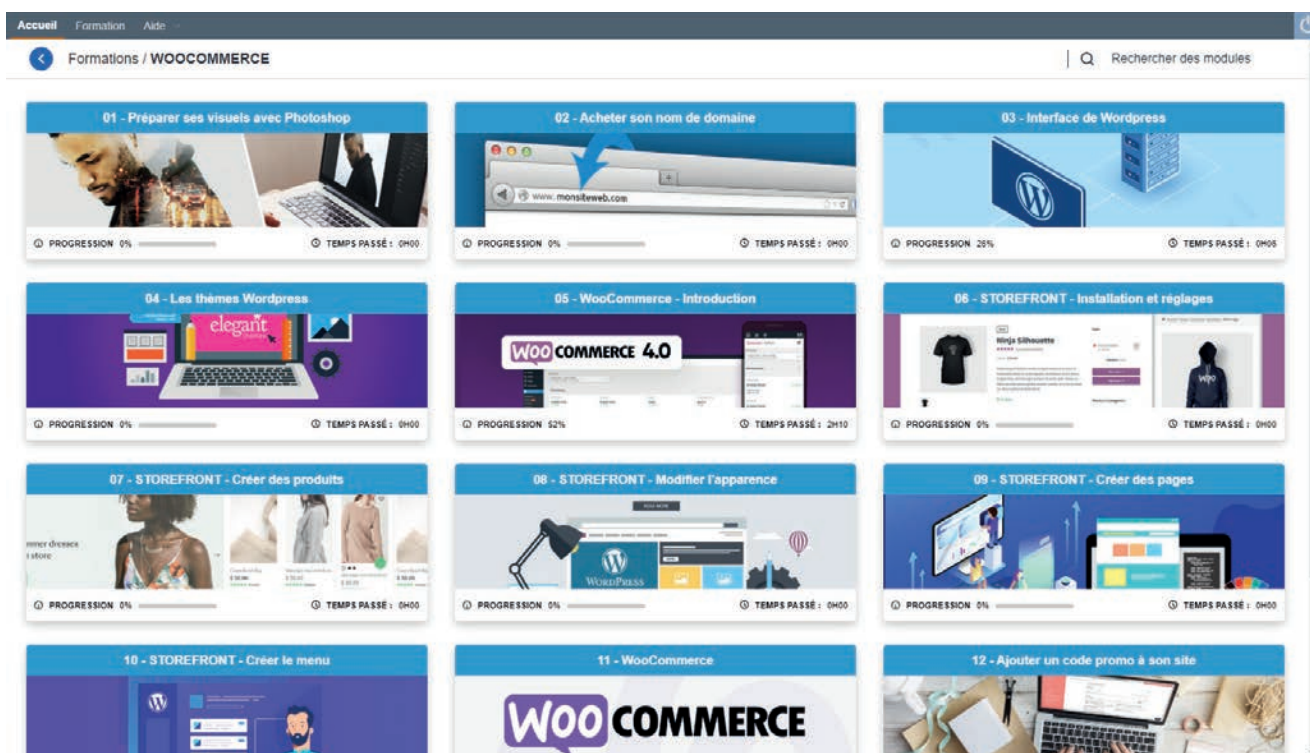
Accueil Formation Aide

Formations / WOOCOMMERCE

Rechercher des modules

01 - Préparer ses visuels avec Photoshop

PROGRESSION 0%

TEMPS PASSÉ : 0H00

02 - Acheter son nom de domaine

www.monsiteweb.com

PROGRESSION 0%

TEMPS PASSÉ : 0H00

03 - Interface de Wordpress

PROGRESSION 26%

TEMPS PASSÉ : 0H06

04 - Les thèmes Wordpress

elegant

PROGRESSION 0%

TEMPS PASSÉ : 0H00

05 - WooCommerce - Introduction

WOO COMMERCE 4.0

PROGRESSION 52%

TEMPS PASSÉ : 2H10

06 - STOREFRONT - Installation et réglages

Ninja Silhouette

PROGRESSION 0%

TEMPS PASSÉ : 0H00

07 - STOREFRONT - Créer des produits

PROGRESSION 0%

TEMPS PASSÉ : 0H00

08 - STOREFRONT - Modifier l'apparence

WORDPRESS

PROGRESSION 0%

TEMPS PASSÉ : 0H00

09 - STOREFRONT - Créer des pages

PROGRESSION 0%

TEMPS PASSÉ : 0H00

10 - STOREFRONT - Créer le menu

11 - WooCommerce

WOO COMMERCE

12 - Ajouter un code promo à son site